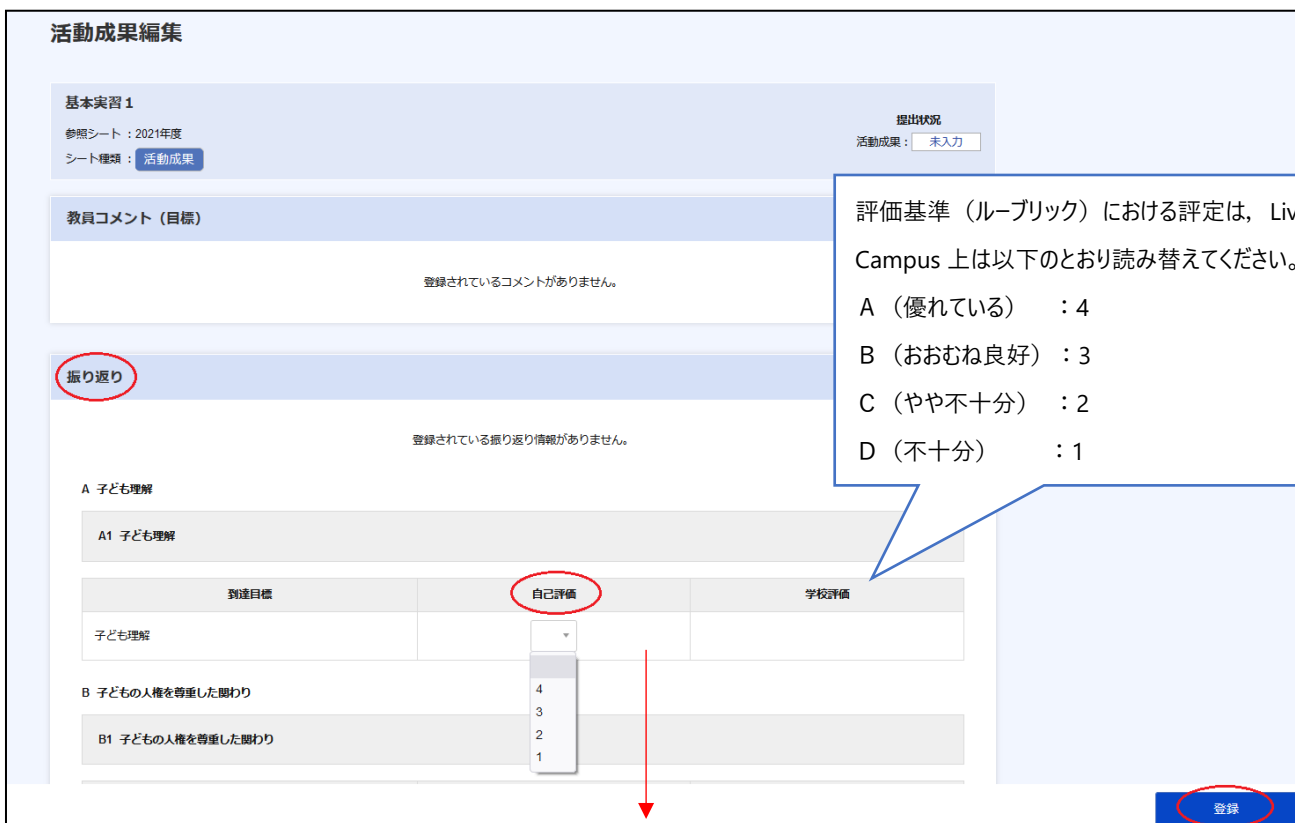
活動成果編集

基本実習 1

参照シート：2021年度

シート種類： 活動成果

提出状況

活動成果： 未入力

評価基準（ルーブリック）における評定は，Liv

Campus 上は以下のとおり読み替えてください。

A（優れている） ：4

B（おおむね良好）：3

C（やや不十分） ：2

D（不十分） ：1

教員コメント（目標）

登録されているコメントがありません。

振り返り

登録されている振り返り情報がありません。

A 子ども理解

A1 子ども理解

| 到達目標 | 自己評価 | 学校評価 |
|---|---|---|
| 子ども理解 | | |

4
3
2
1

B 子どもの人権を尊重した関わり

B1 子どもの人権を尊重した関わり

登録